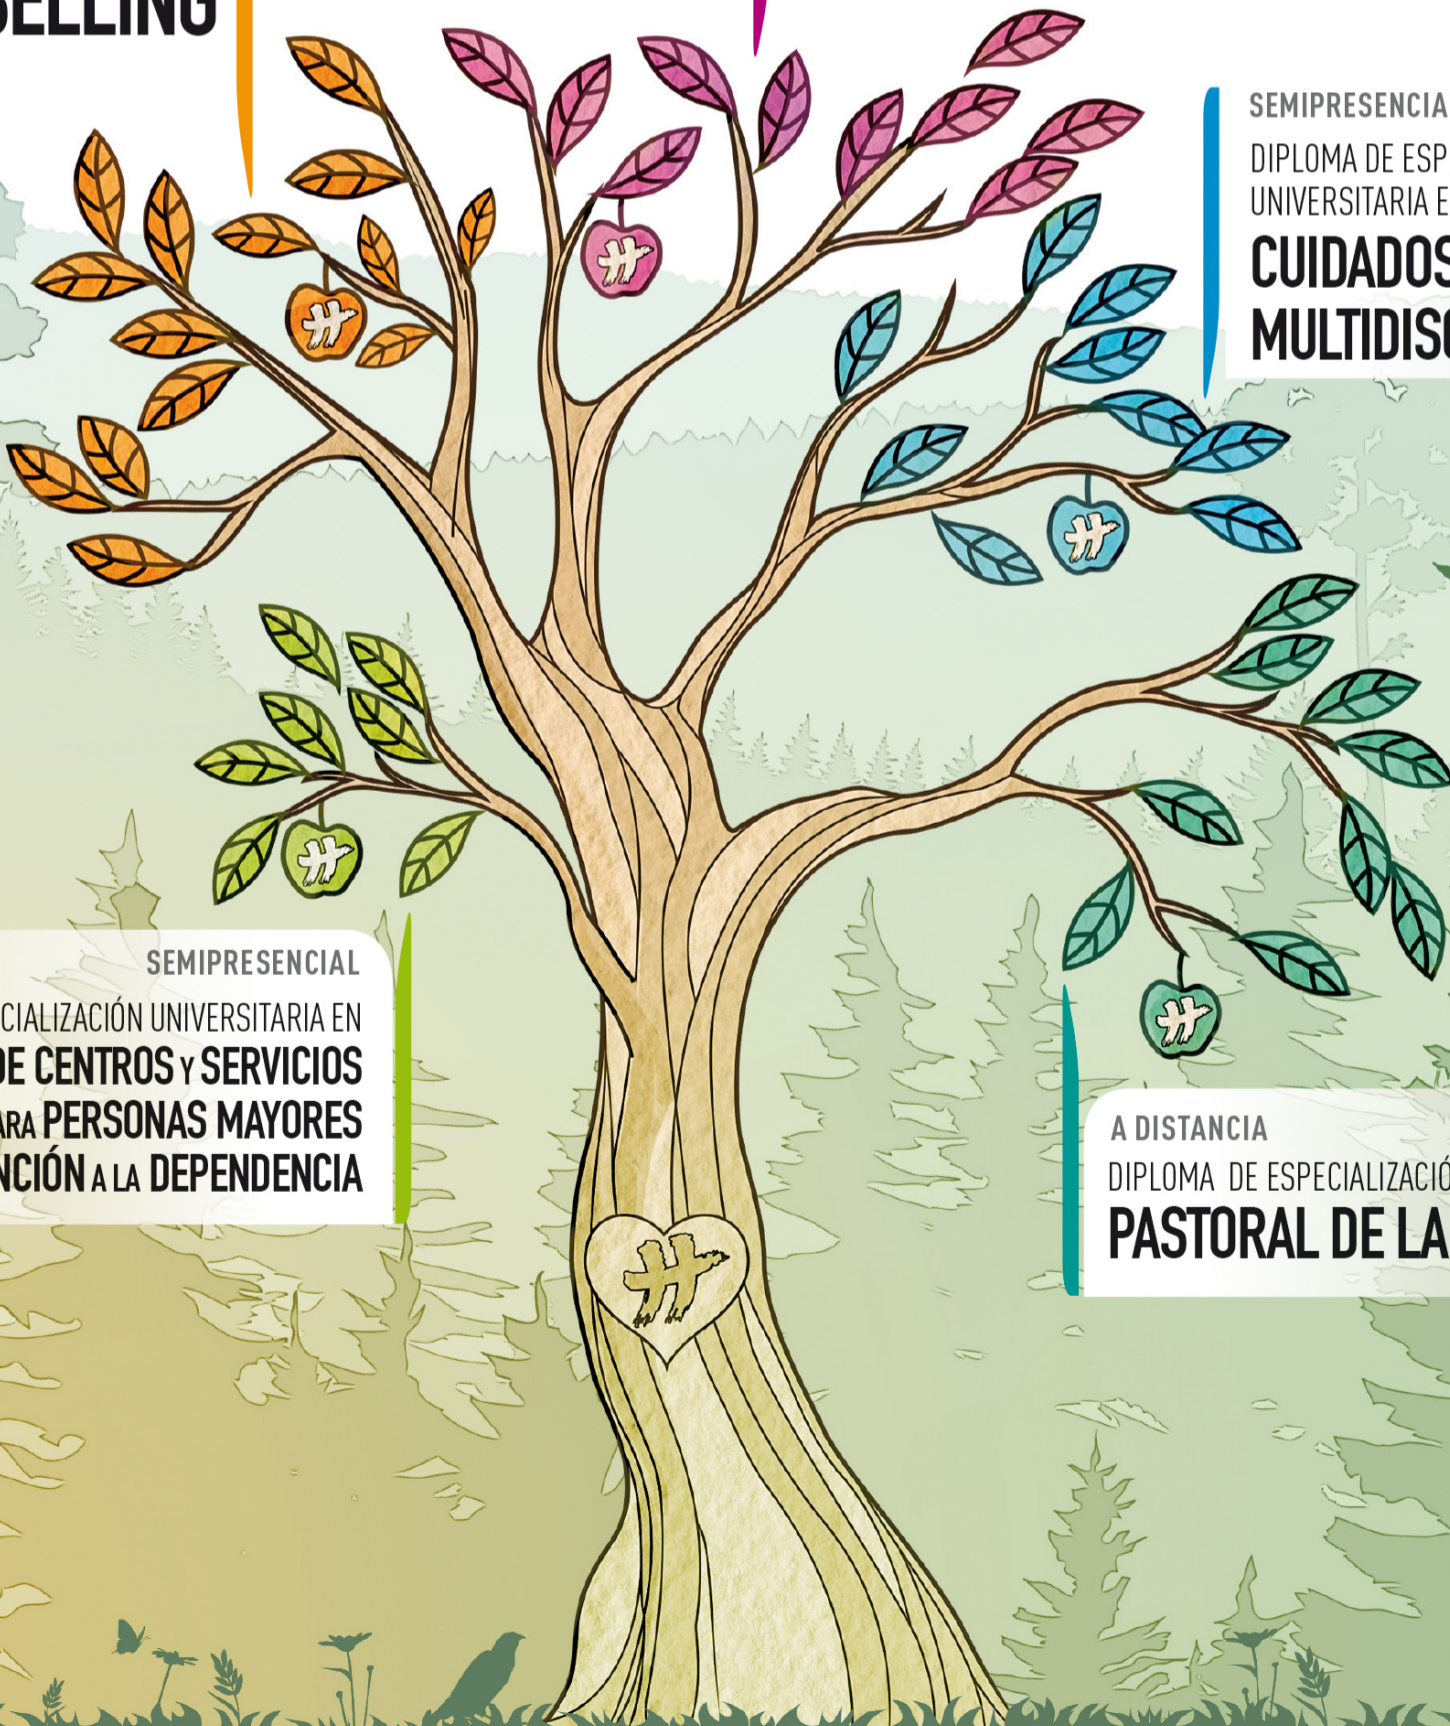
SELLING

SEMIPRESENCIA
DIPLOMA DE ESP
UNIVERSITARIA E
CUIDADOS
MULTIDISC

SEMIPRESENCIAL
CIALIZACIÓN UNIVERSITARIA EN
DE CENTROS Y SERVICIOS
ARA PERSONAS MAYORES
NCIÓN A LA DEPENDENCIA

A DISTANCIA
DIPLOMA DE ESPECIALIZACIÓ
PASTORAL DE LA